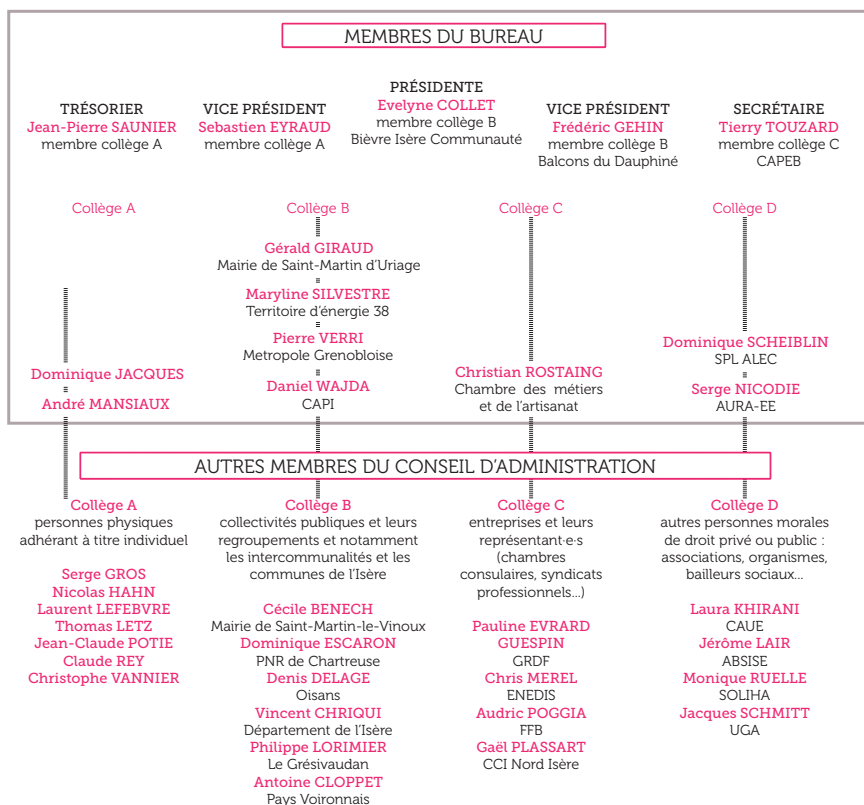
MEMBRES DU BUREAU

TRÉSORIER
Jean-Pierre SAUNIER
membre collège A

VICE PRÉSIDENT
Sebastien EYRAUD
membre collège A

PRÉSIDENTE
Evelyne COLLET
membre collège B
Bièvre Isère Communauté

VICE PRÉSIDENT
Frédéric GEHIN
membre collège B
Balcons du Dauphiné

SECRÉTAIRE
Tierry TOUZARD
membre collège C
CAPEB

Collège A

Dominique JACQUES
André MANSIAUX

Collège B

Gérald GIRAUD
Mairie de Saint-Martin d'Uriage
Maryline SILVESTRE
Territoire d'énergie 38
Pierre VERRI
Metropole Grenobloise
Daniel WAJDA
CAPI

Collège C

Christian ROSTAING
Chambre des métiers et de l'artisanat

Collège D

Dominique SCHEIBLIN
SPL ALEC
Serge NICODIE
AURA-EE

AUTRES MEMBRES DU CONSEIL D'ADMINISTRATION

Collège A
personnes physiques adhérant à titre individuel

Serge GROS
Nicolas HAHN
Laurent LEFEBVRE
Thomas LETZ
Jean-Claude POTIE
Claude REY
Christophe VANNIER

Collège B
collectivités publiques et leurs regroupements et notamment les intercommunalités et les communes de l'Isère

Cécile BENECH
Mairie de Saint-Martin-le-Vinoux
Dominique ESCARON
PNR de Chartreuse
Denis DELAGE
Oisans
Vincent CHRIQUI
Département de l'Isère
Philippe LORIMIER
Le Grésivaudan
Antoine CLOPPET
Pays Voironnais

Collège C
entreprises et leurs représentant·e·s (chambres consulaires, syndicats professionnels...)

Pauline EVRARD GUESPIN
GRDF
Chris MEREL
ENEDIS
Audric POGGIA
FFB
Gaël PLASSART
CCI Nord Isère

Collège D
autres personnes morales de droit privé ou public : associations, organismes, bailleurs sociaux...

Laura KHIRANI
CAUE
Jérôme LAIR
ABSISE
Monique RUELLE
SOLIHA
Jacques SCHMITT
UGA